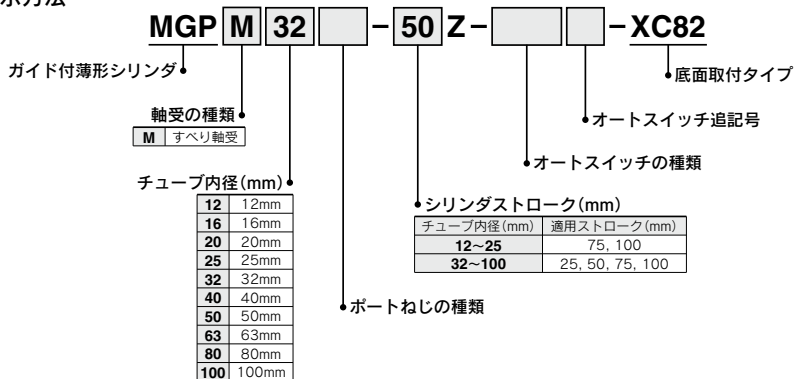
示方法

MGP M 32 - 50 Z - - XC82

ガイド付薄形シリンダ

軸受の種類

| M | すべり軸受 |
|---|---|

チューブ内径(mm)

| 12 | 12mm |
|---|---|
| 16 | 16mm |
| 20 | 20mm |
| 25 | 25mm |
| 32 | 32mm |
| 40 | 40mm |
| 50 | 50mm |
| 63 | 63mm |
| 80 | 80mm |
| 100 | 100mm |

ポートねじの種類

シリンダストローク(mm)

| チューブ内径(mm) | 適用ストローク(mm) |
|---|---|
| 12~25 | 75, 100 |
| 32~100 | 25, 50, 75, 100 |

オートスイッチの種類

オートスイッチ追記号

底面取付タイプ